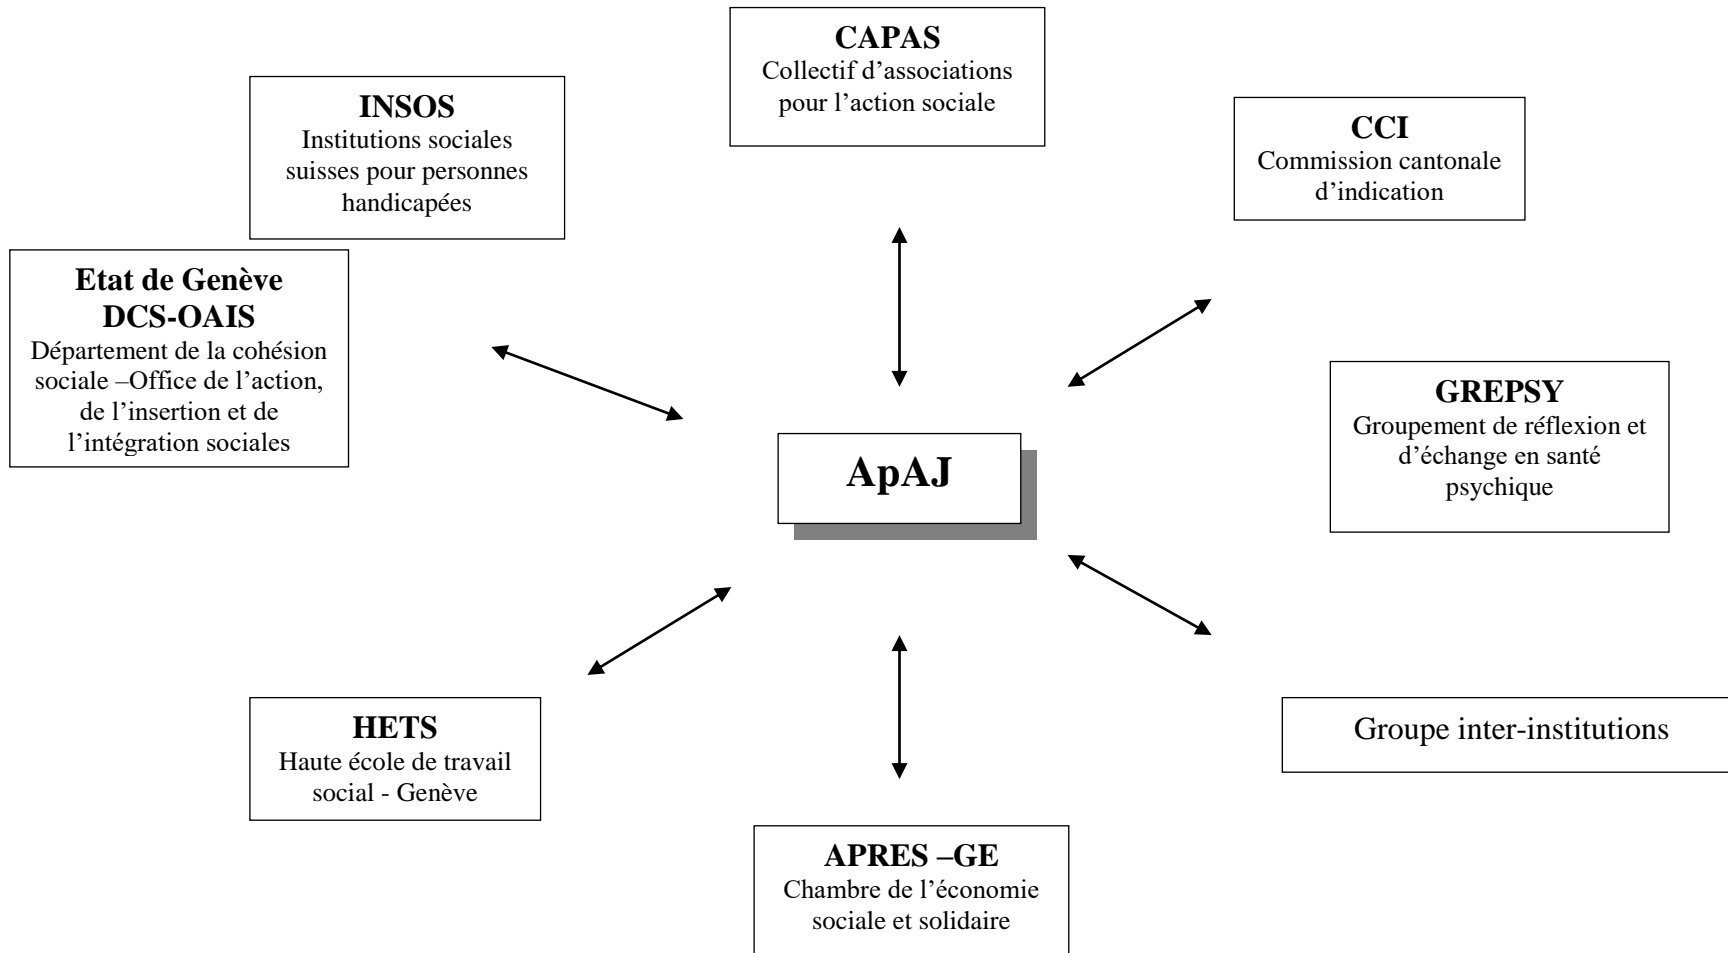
CAPAS
Collectif d'associations pour l'action sociale

INSOS
Institutions sociales suisses pour personnes handicapées

CCI
Commission cantonale d'indication

Etat de Genève
DCS-OAIS
Département de la cohésion sociale –Office de l'action, de l'insertion et de l'intégration sociales

GREPSY
Groupement de réflexion et d'échange en santé psychique

ApAJ

HETS
Haute école de travail social - Genève

Groupe inter-institutions

APRES –GE
Chambre de l'économie sociale et solidaire